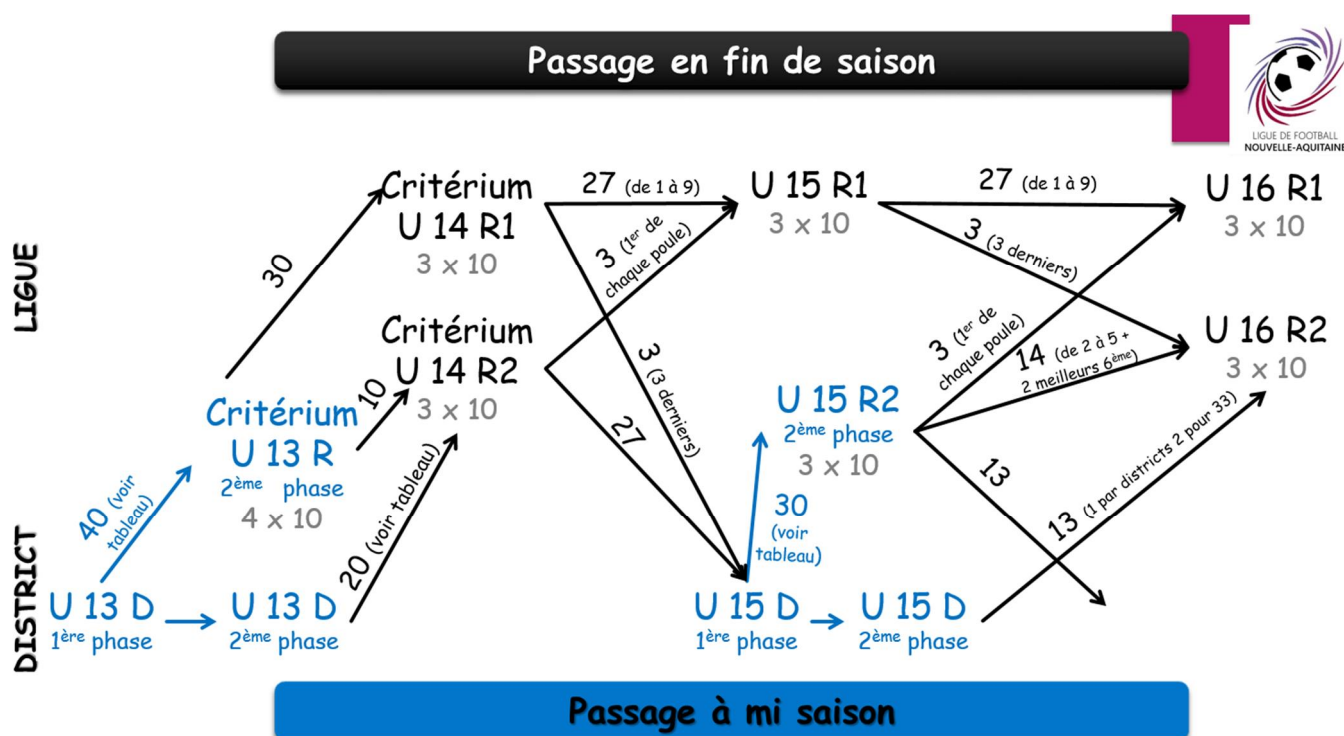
Passage en fin de saison

LIGUE DE FOOTBALL NOUVELLE-AQUITAINE

LIGUE

DISTRICT

Critérium U 14 R1
3 x 10

27 (de 1 à 9)

U 15 R1
3 x 10

27 (de 1 à 9)

U 16 R1
3 x 10

30

3 ($1^{er}$ de chaque poule)

3 (3 derniers)

Critérium U 14 R2
3 x 10

3 ($1^{er}$ de chaque poule)

14 (de 2 à 5 + 2 meilleurs $6^{ème}$)

U 16 R2
3 x 10

10

3 (3 derniers)

Critérium U 13 R
$2^{ème}$ phase
4 x 10

27

U 15 R2
$2^{ème}$ phase
3 x 10

13 (1 par districts 2 pour 33)

40 (voir tableau)

20 (voir tableau)

30 (voir tableau)

13

13

U 13 D
$1^{ère}$ phase

U 13 D
$2^{ème}$ phase

U 15 D
$1^{ère}$ phase

U 15 D
$2^{ème}$ phase

Passage à mi saison